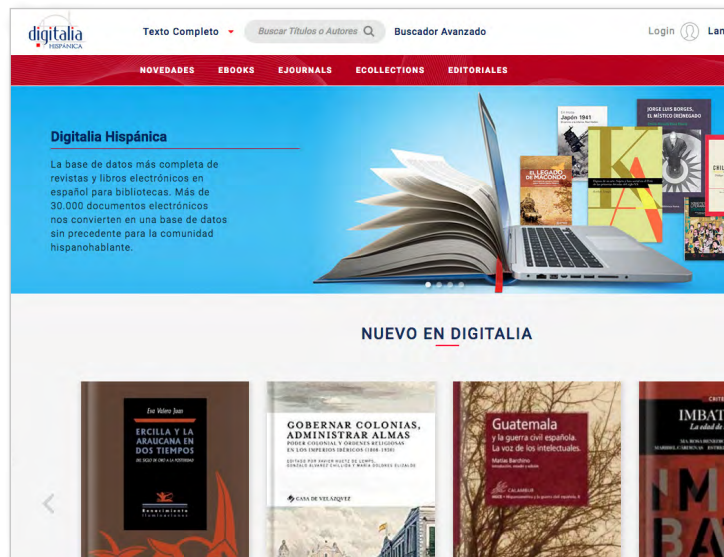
digitalia HISPÁNICA

Texto Completo

Buscar Títulos o Autores

Buscador Avanzado

Login

Lan

NOVEDADES EBOOKS EJOURNALS ECOLLECTIONS EDITORIALES

Digitalia Hispánica

La base de datos más completa de revistas y libros electrónicos en español para bibliotecas. Más de 30.000 documentos electrónicos nos convierten en una base de datos sin precedente para la comunidad hispanohablante.

Japón 1941

JORGE LUIS BORGES, EL MÍSTICO ERENEGADO

EL LEGADO DE MACONDO

NUEVO EN DIGITALIA

Eva Valero Juan

ERCILLA Y LA ARAUCANA EN DOS TIEMPOS

DEL SIGLO DE ORO A LA POSTMODERNIDAD

Renacimiento

GOBERNAR COLONIAS, ADMINISTRAR ALMAS

PODER COLONIAL Y ÓRDENES RELIGIOSAS EN LOS IMPERIOS IBÉRICOS (1808-1930)

CASA DE VELÁZQUEZ

Guatemala y la guerra civil española. La voz de los intelectuales.

Matías Barchino

CALAMBUR

IMBAT

La edad de

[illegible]